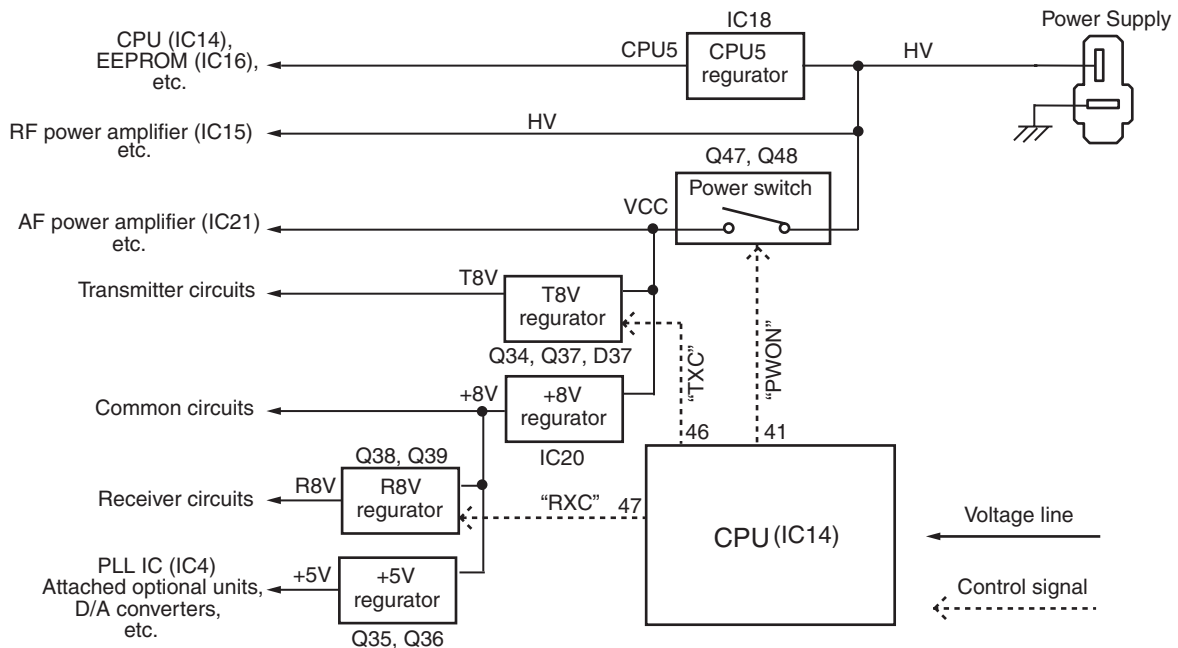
IC18

Power Supply

CPU (IC14), EEPROM (IC16), etc.

CPU5

CPU5 regurator

HV

RF power amplifier (IC15) etc.

HV

Q47, Q48

Power switch

AF power amplifier (IC21) etc.

VCC

Transmitter circuits

T8V

T8V regurator

Q34, Q37, D37

"TXC"

"PWON"

Common circuits

+8V

+8V regurator

46

41

IC20

Q38, Q39

Receiver circuits

R8V

R8V regurator

"RXC"

47

CPU (IC14)

Voltage line

PLL IC (IC4) Attached optional units, D/A converters, etc.

+5V

+5V regurator

Control signal

Q35, Q36